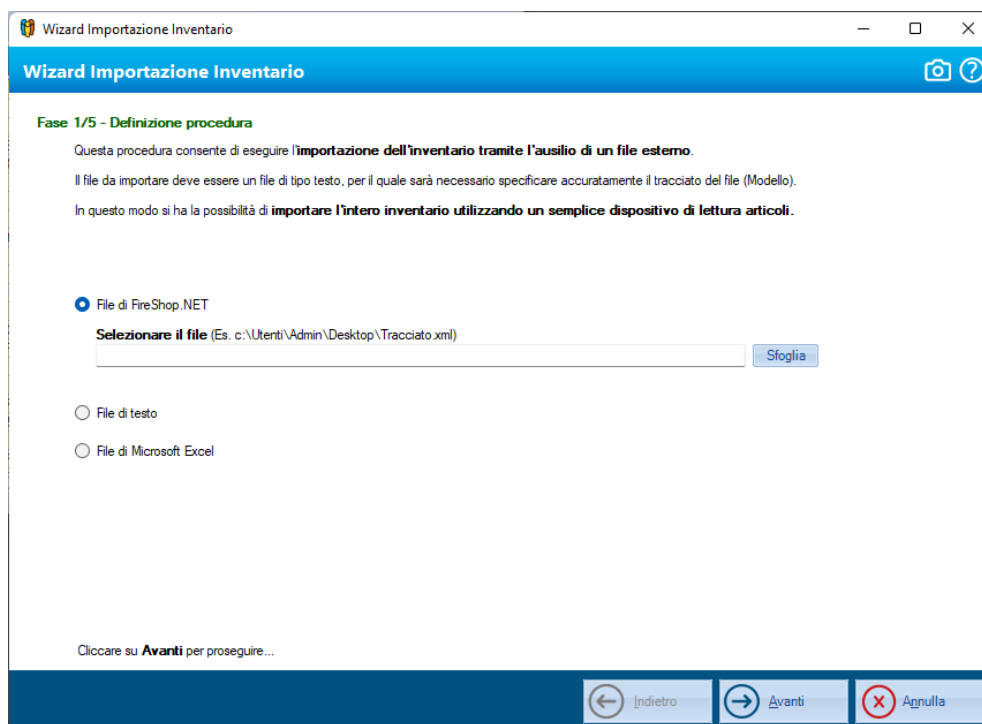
Wizard Importazione Inventario

Wizard Importazione Inventario

Fase 1/5 - Definizione procedura

Questa procedura consente di eseguire l'importazione dell'inventario tramite l'ausilio di un file esterno.

Il file da importare deve essere un file di tipo testo, per il quale sarà necessario specificare accuratamente il tracciato del file (Modello).

In questo modo si ha la possibilità di importare l'intero inventario utilizzando un semplice dispositivo di lettura articoli.

File di FireShop.NET

Selezionare il file (Es. c:\Utenti\Admin\Desktop\Tracciato.xml)

Sfoglia

File di testo

File di Microsoft Excel

Cliccare su Avanti per proseguire...

Indietro

Avanti

Annulla